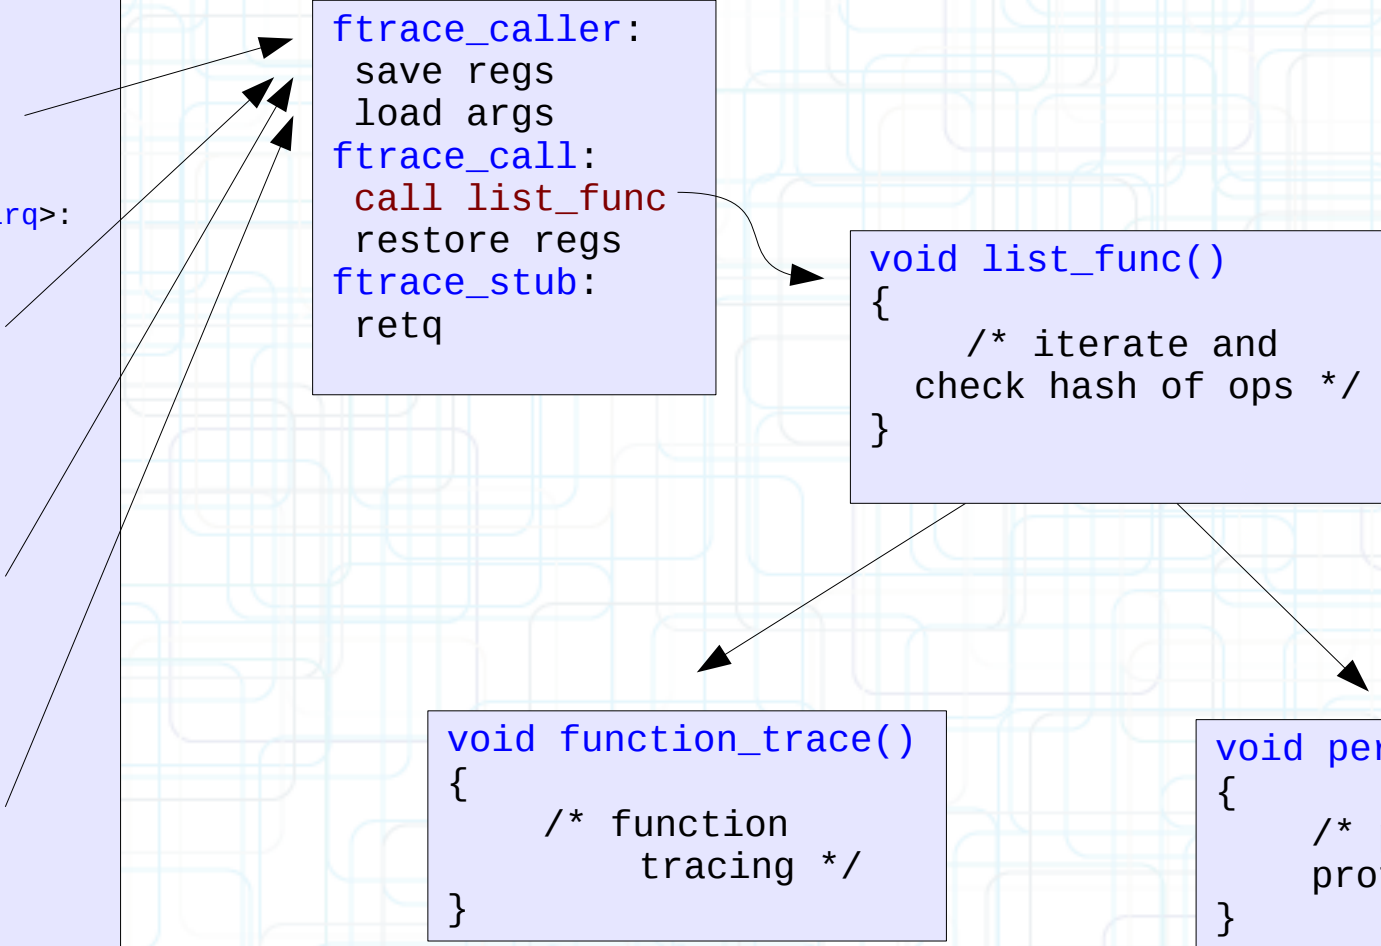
rq>:

ftrace_caller:
save regs
load args
ftrace_call:
call list_func
restore regs
ftrace_stub:
retq

void list_func()
{
/* iterate and check hash of ops */
}

void function_trace()
{
/* function tracing */
}

void per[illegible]
{
/* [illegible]
pro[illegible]
}